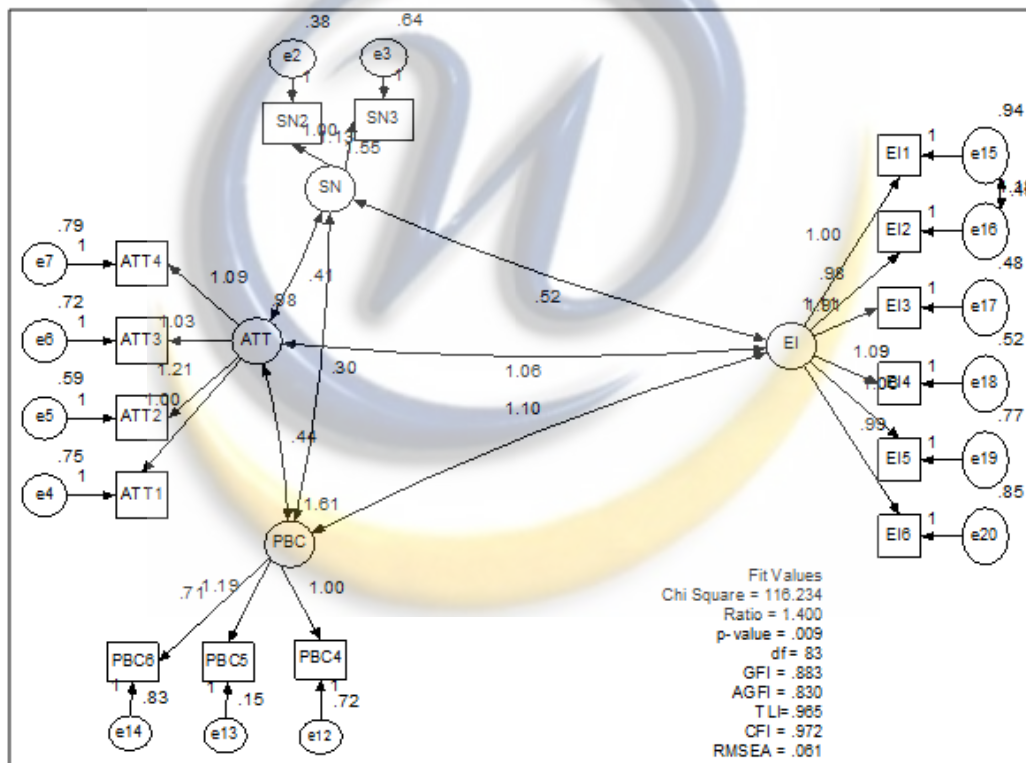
.38
e2
1
.64
e3
1
SN2
SN3
1.00
1.14
.55
SN
.94
EI1
1
e15
1
EI2
e16
.48
1.00
.79
e7
1
ATT4
1.09
.98
.41
.98
EI3
1
e17
.72
e6
1
ATT3
1.03
ATT
.52
1.01
.52
1.21
.30
1.06
EI
1.09
1.08
EI4
1
e18
.59
e5
1
ATT2
1.00
1.10
.99
.77
.75
e4
1
ATT1
.44
EI5
1
e19
1.61
.85
EI6
1
e20
PBC
.71
1.19
1.00
Fit Values
Chi Square = 116.234
Ratio = 1.400
p-value = .009
df= 83
GFI = .883
AGFI = .830
TLI=.965
CFI = .972
RMSEA = .061
PBC6
PBC5
PBC4
1
.83
1
.15
1
.72
e14
e13
e12